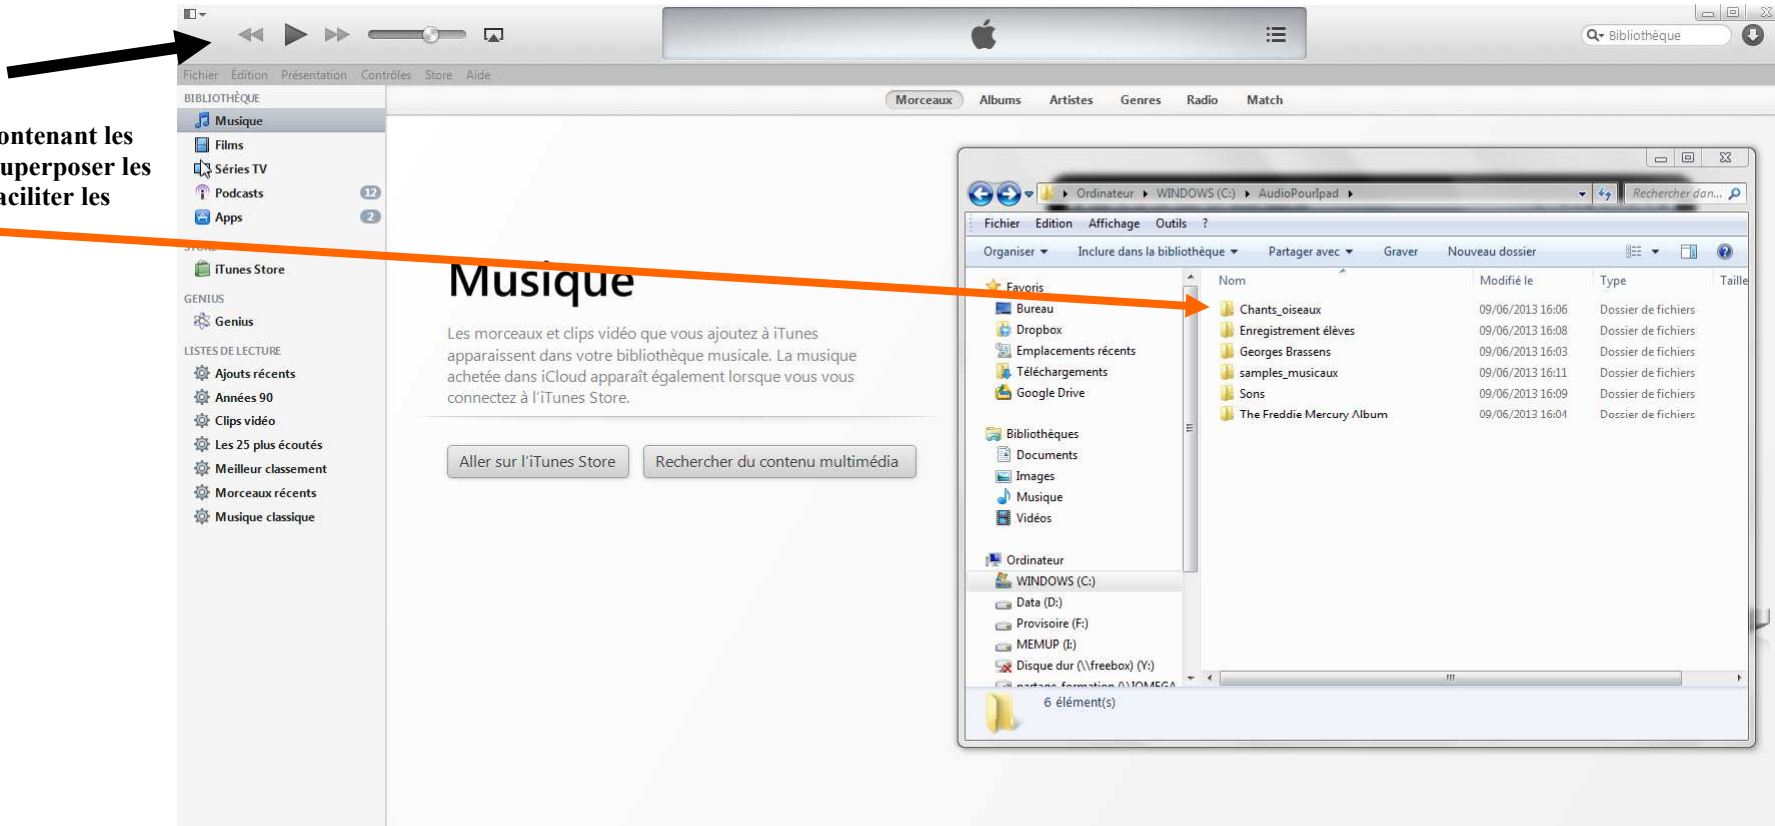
ontenant les
uperposer les
aciliter les

Bibliothèque

Fichier Édition Présentation Contrôles Store Aide

BIBLIOTHÈQUE
Musique
Films
Séries TV
Podcasts 12
Apps 2

iTunes Store

GENIUS
Genius

LISTES DE LECTURE
Ajouts récents
Années 90
Clips vidéo
Les 25 plus écoutés
Meilleur classement
Morceaux récents
Musique classique

Morceaux Albums Artistes Genres Radio Match

Musique

Les morceaux et clips vidéo que vous ajoutez à iTunes apparaissent dans votre bibliothèque musicale. La musique achetée dans iCloud apparaît également lorsque vous vous connectez à l'iTunes Store.

Aller sur l'iTunes Store
Rechercher du contenu multimédia

Ordinateur ▸ WINDOWS (C:) ▸ AudioPourIpad ▸
Rechercher dan...

Fichier Edition Affichage Outils ?

Organiser ▾ Inclure dans la bibliothèque ▾ Partager avec ▾ Graver Nouveau dossier

Favoris
Bureau
Dropbox
Emplacements récents
Téléchargements
Google Drive

Bibliothèques
Documents
Images
Musique
Vidéos

Ordinateur
WINDOWS (C:)
Data (D:)
Provisoire (F:)
MEMUP (I:)
Disque dur (\\freebox) (Y:)
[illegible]

| Nom | Modifié le | Type | Taille |
|---|---|---|---|
| Chants_oiseaux | 09/06/2013 16:06 | Dossier de fichiers | |
| Enregistrement élèves | 09/06/2013 16:08 | Dossier de fichiers | |
| Georges Brassens | 09/06/2013 16:03 | Dossier de fichiers | |
| samples_musicaux | 09/06/2013 16:11 | Dossier de fichiers | |
| Sons | 09/06/2013 16:09 | Dossier de fichiers | |
| The Freddie Mercury Album | 09/06/2013 16:04 | Dossier de fichiers | |

6 élément(s)